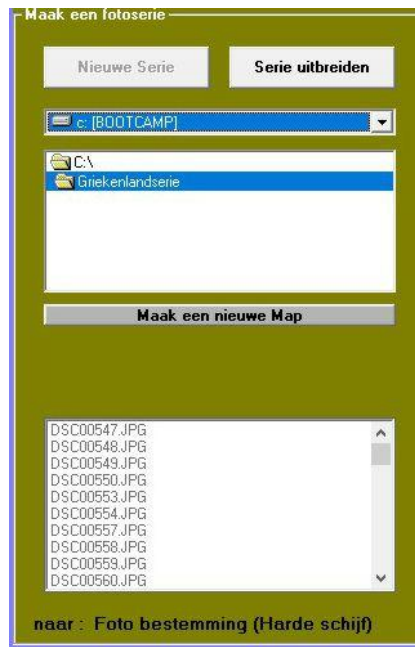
Maak een fotoserie

Nieuwe Serie

Serie uitbreiden

c: [BOOTCAMP]

C:\
Griekenlandserie

Maak een nieuwe Map

DSC00547.JPG
DSC00548.JPG
DSC00549.JPG
DSC00550.JPG
DSC00553.JPG
DSC00554.JPG
DSC00557.JPG
DSC00558.JPG
DSC00559.JPG
DSC00560.JPG

naar : Foto bestemming (Harde schijf)